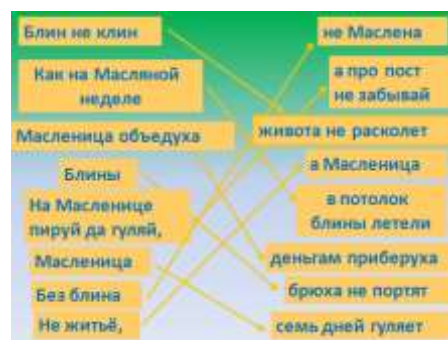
Блин не клин

Как на Масляной неделе

Масленица объедуха

Блины

На Масленице пируй да гуляй,

Масленица

Без блина

Не житьё,

не Маслена

а про пост не забывай

живота не расколет

а Масленица

в потолок блины летели

деньгам приберуха

брюха не портят

семь дней гуляет